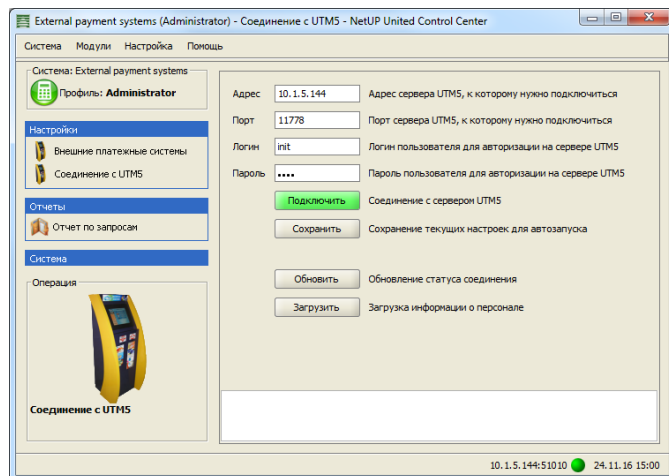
External payment systems (Administrator) - Соединение с UTM5 - NetUP United Control Center

Система Модули Настройка Помощь

Система: External payment systems
Профиль: Administrator

Настройки
Внешние платежные системы
Соединение с UTM5

Отчеты
Отчет по запросам

Система

Операция

Соединение с UTM5

Адрес 10.1.5.144 Адрес сервера UTM5, к которому нужно подключиться
Порт 11778 Порт сервера UTM5, к которому нужно подключиться
Логин init Логин пользователя для авторизации на сервере UTM5
Пароль •••• Пароль пользователя для авторизации на сервере UTM5
Подключить Соединение с сервером UTM5
Сохранить Сохранение текущих настроек для автозапуска

Обновить Обновление статуса соединения
Загрузить Загрузка информации о персонале

10.1.5.144:51010 24.11.16 15:00